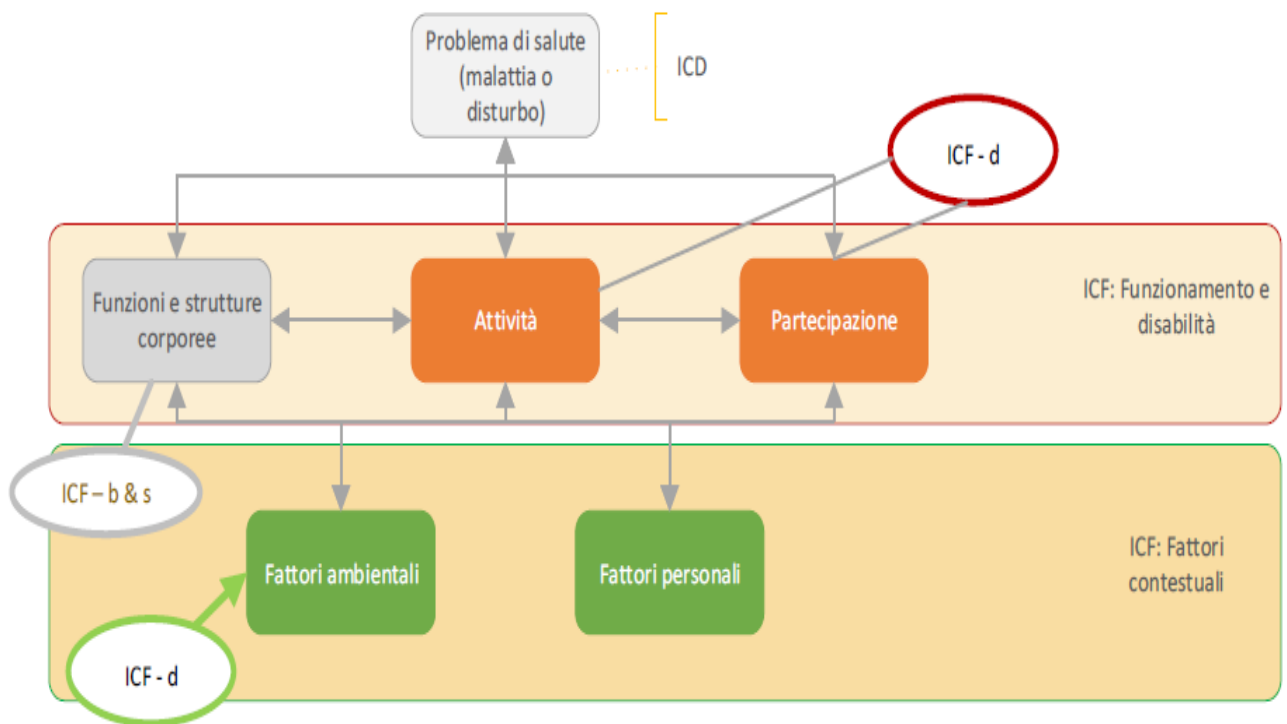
Problema di salute (malattia o disturbo)

ICD

ICF - d

Funzioni e strutture corporee

Attività

Partecipazione

ICF: Funzionamento e disabilità

ICF – b & s

Fattori ambientali

Fattori personali

ICF: Fattori contestuali

ICF - d